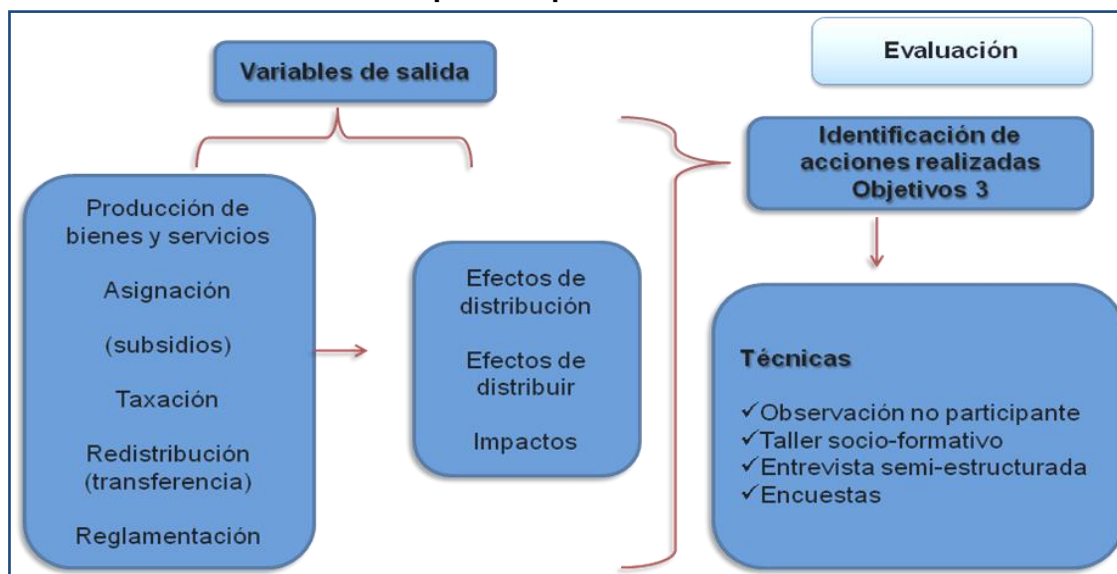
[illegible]

Evaluación

Variables de salida

Identificación de acciones realizadas Objetivos 3

Producción de bienes y servicios

Asignación

(subsidios)

Taxación

Redistribución (transferencia)

Reglamentación

Efectos de distribución

Efectos de distribuir

Impactos

Técnicas

✓Observación no participante
✓Taller socio-formativo
✓Entrevista semi-estructurada
✓Encuestas